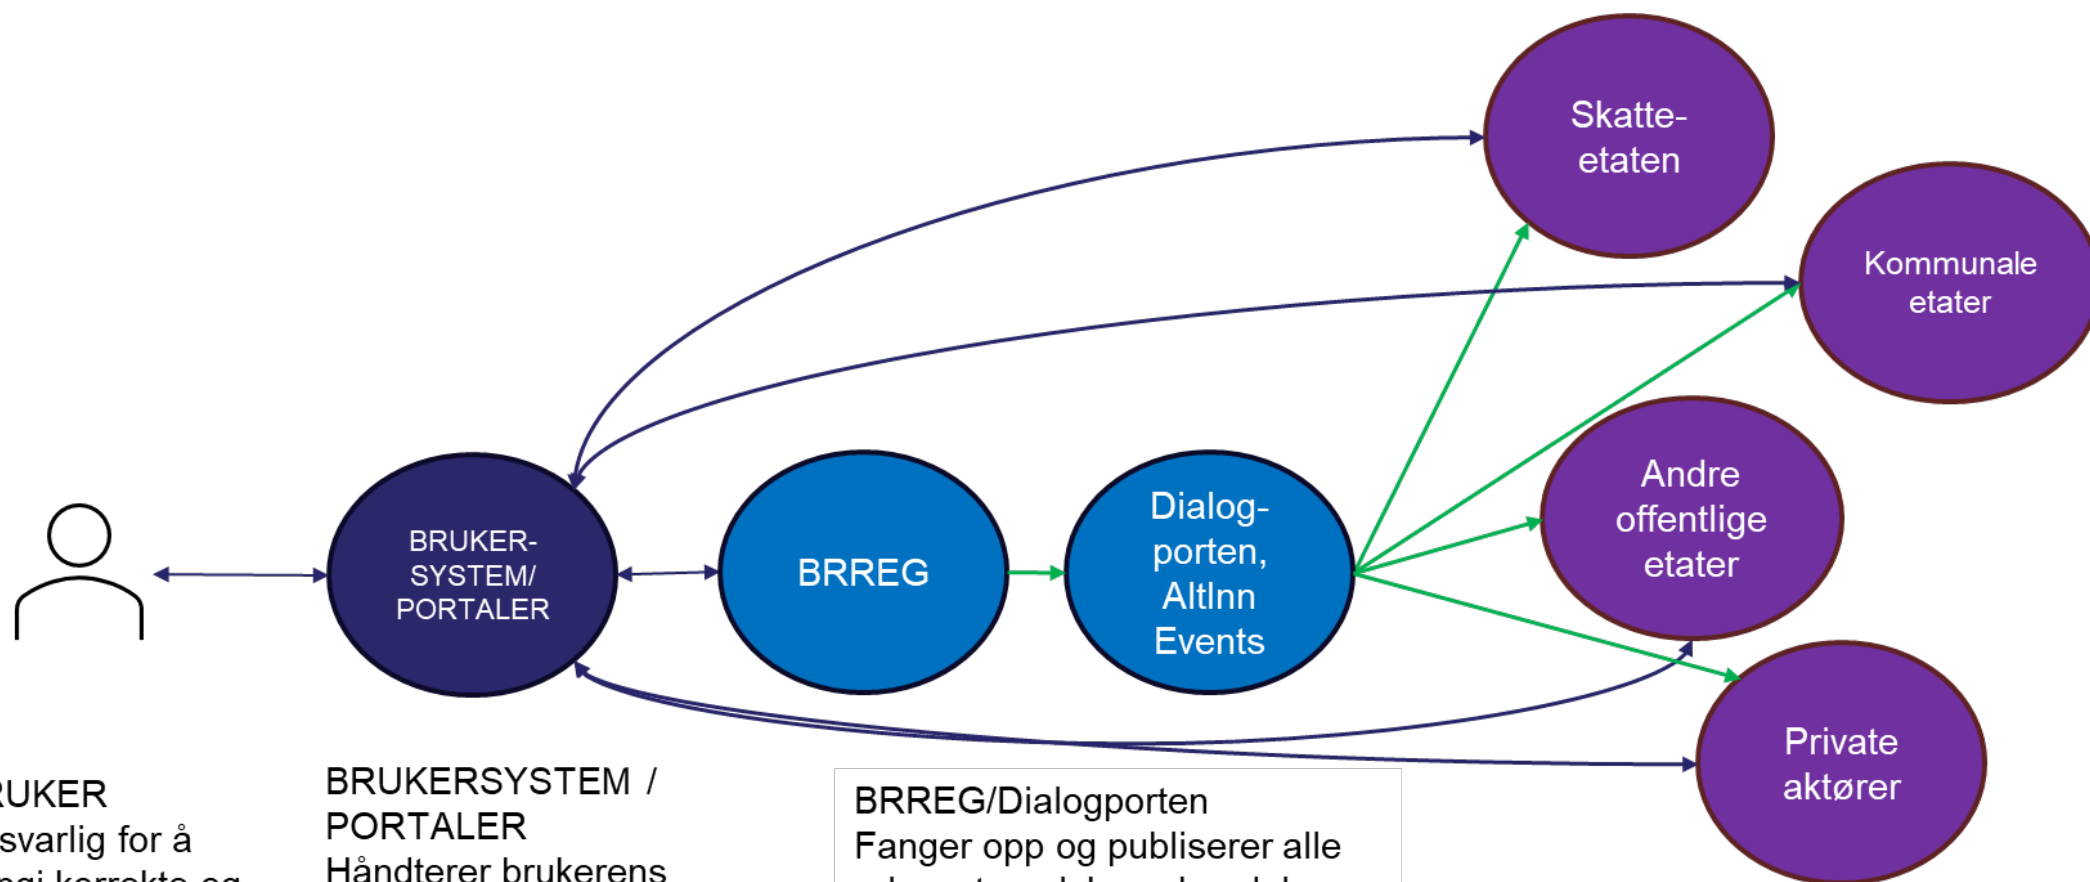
Skatte-etaten

Kommunale etater

Andre offentlige etater

Private aktører

BRUKER-SYSTEM/ PORTALER

BRREG

Dialog-porten, Altlnn Events

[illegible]RUKER
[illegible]svarlig for å
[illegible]

BRUKERSYSTEM / PORTALER
Håndterer brukerens

BRREG/Dialogporten
Fanger opp og publiserer alle
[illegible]